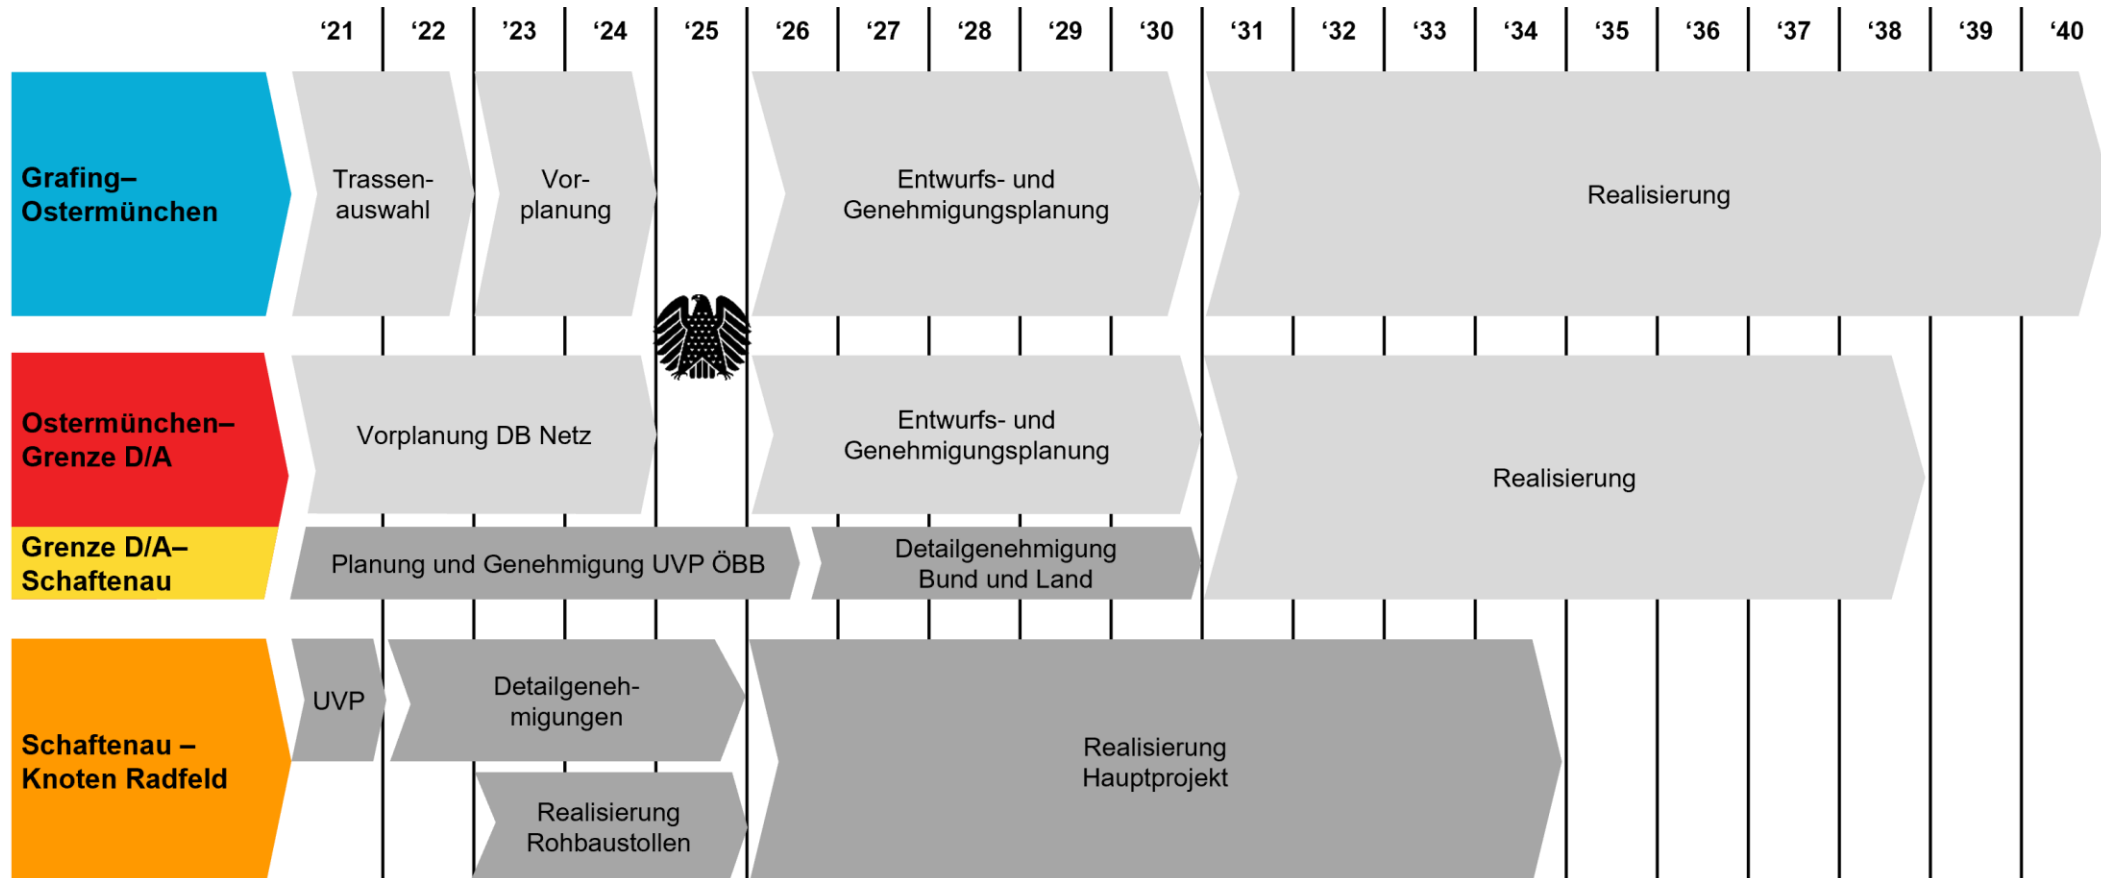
‘21 ‘22 ‘23 ‘24 ‘25 ‘26 ‘27 ‘28 ‘29 ‘30 ‘31 ‘32 ‘33 ‘34 ‘35 ‘36 ‘37 ‘38 ‘39 ‘40

Grafing–Ostermünchen

Trassenauswahl

Vorplanung

Entwurfs- und Genehmigungsplanung

Realisierung

Ostermünchen–Grenze D/A

Vorplanung DB Netz

Entwurfs- und Genehmigungsplanung

Realisierung

Grenze D/A–Schaftenau

Planung und Genehmigung UVP ÖBB

Detailgenehmigung Bund und Land

Schaftenau – Knoten Radfeld

UVP

Detailgenehmigungen

Realisierung Rohbaustollen

Realisierung Hauptprojekt